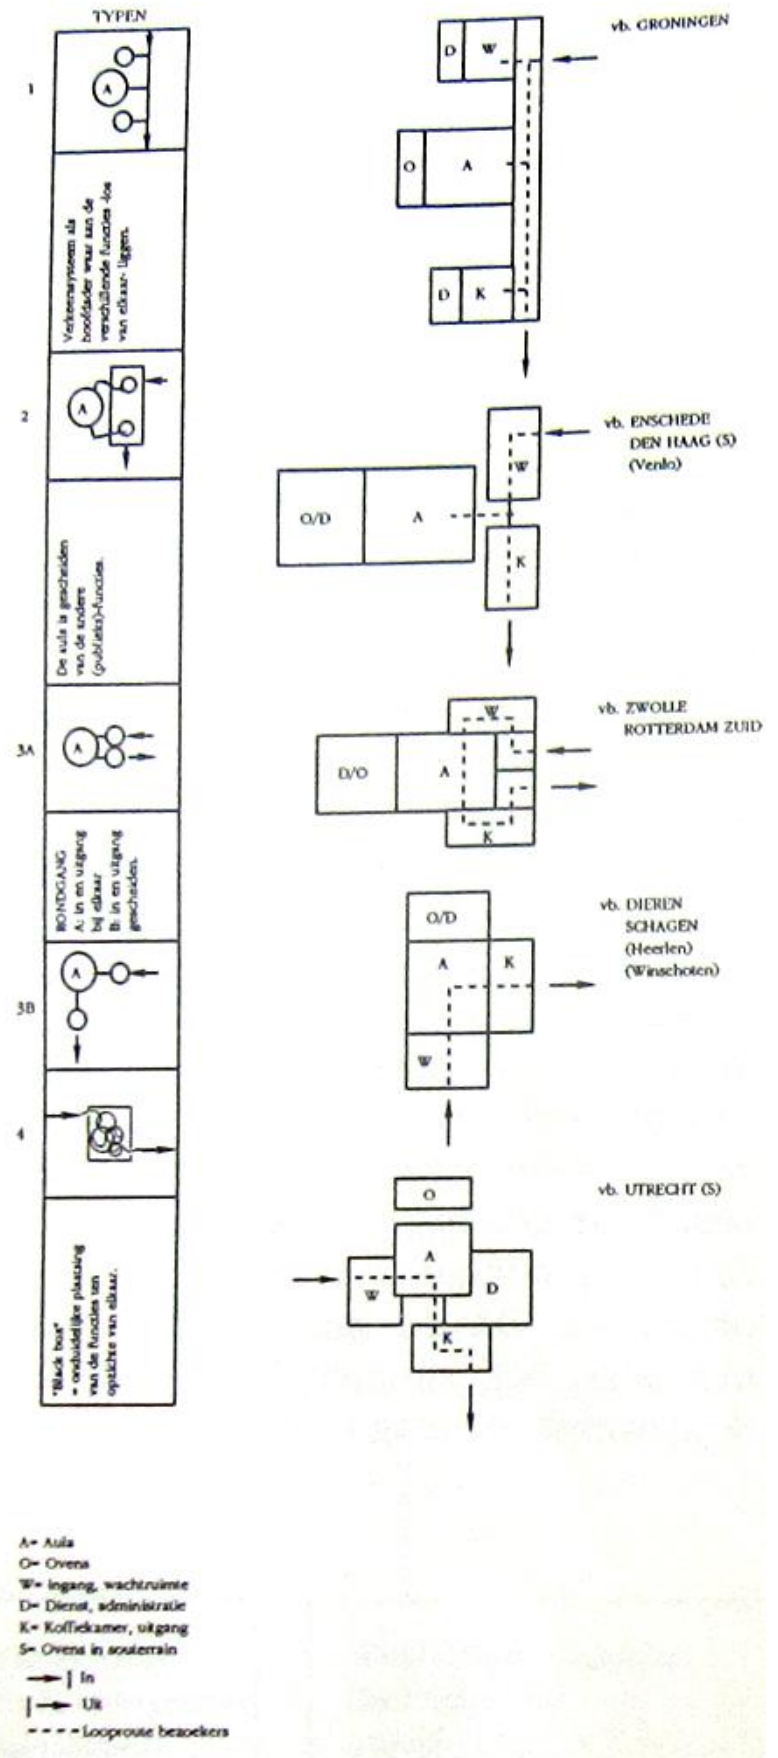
TYPEN

1

A

Verkeerssysteem als hoofdader waar aan de verschillende functies -los van elkaar- liggen.

2

A

De aula is gescheiden van de andere (publieks)-functies.

3A

A

RONDGANG
A) in en uitgang bij elkaar
B) in en uitgang gescheiden.

3B

A

4

"Black box"
= onduidelijke plaatsing van de functies ten opzichte van elkaar.

vb. GRONINGEN

D W
O A
D K

vb. ENSCHEDE
DEN HAAG (S)
(Venlo)

W
O/D A
K

vb. ZWOLLE
ROTTERDAM ZUID

W
D/O A
K

vb. DIEREN
SCHAGEN
(Heerlen)
(Winschoten)

O/D
A K
W

vb. UTRECHT (S)

O
A
W D
K

A= Aula
O= Ovens
W= Ingang, wachtruimte
D= Dienst, administratie
K= Koffiekamer, uitgang
S= Ovens in souterrain

In

Uit

Looproute bezoekers